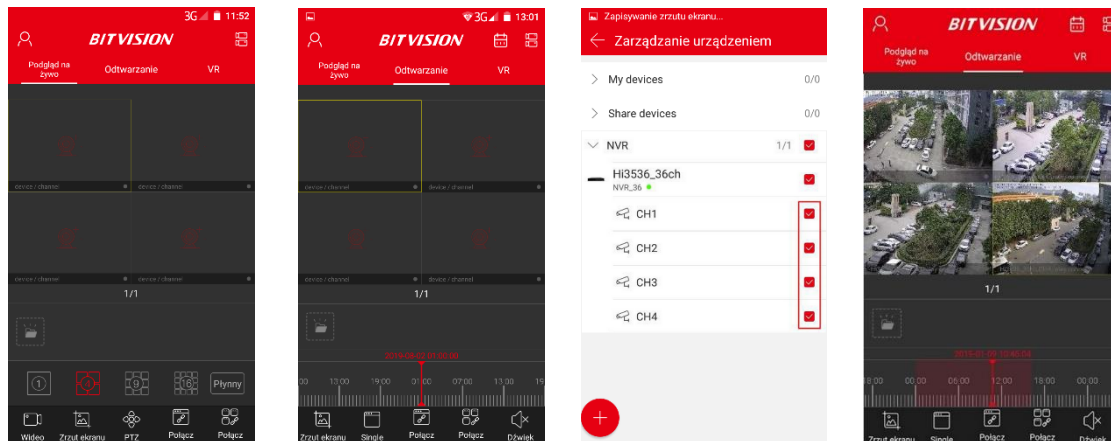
3G 11:52
BITVISION
Podgląd na żywo
Odtwarzanie
VR
device / channel
device / channel
device / channel
device / channel
1/1
1
4
9
16
Płynny
Wideo
Zrzut ekranu
PTZ
Połącz
Połącz

3G 13:01
BITVISION
Podgląd na żywo
Odtwarzanie
VR
device / channel
device / channel
device / channel
device / channel
1/1
2019-05-02 01:00:00
00
13:00
19:00
01:00
07:00
13:00
19
Zrzut ekranu
Single
Połącz
Połącz
Dźwięk

Zapisywanie zrzutu ekranu...
Zarządzanie urządzeniem
My devices 0/0
Share devices 0/0
NVR 1/1
Hi3536_36ch
NVR_36
CH1
CH2
CH3
CH4
+

BITVISION
Podgląd na żywo
Odtwarzanie
VR
1/1
2019-05-02 10:40:04
18:00
00:00
06:00
12:00
18:00
00:00
Zrzut ekranu
Single
Połącz
Połącz
Dźwięk